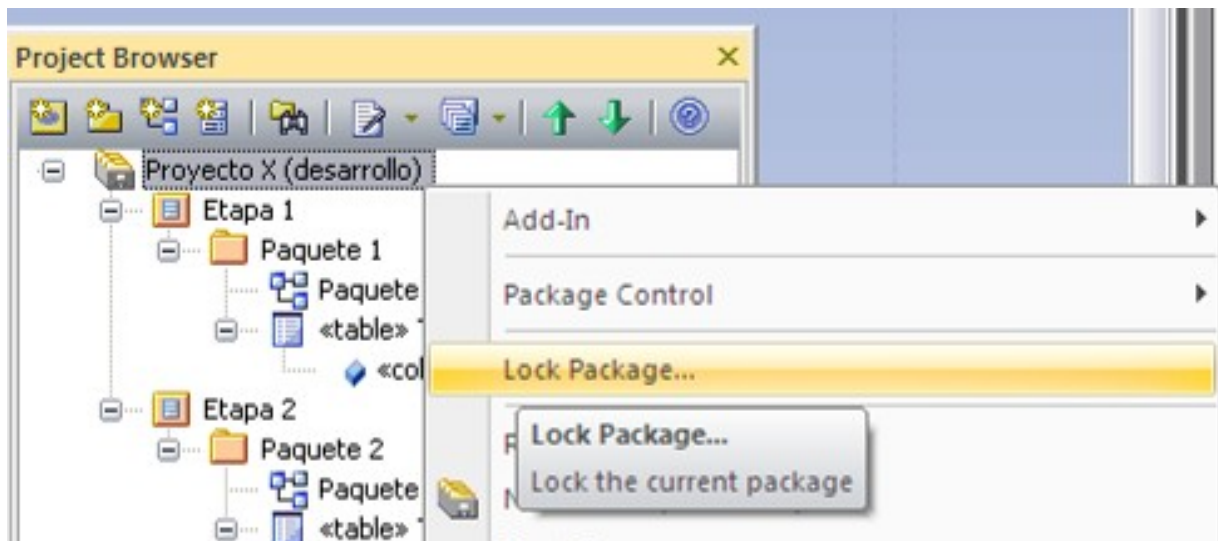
Project Browser
Proyecto X (desarrollo)
Etapa 1
Paquete 1
Paquete
«table» T
«col
Etapa 2
Paquete 2
Paquete
«table» T

Add-In
Package Control
Lock Package...
F
N

Lock Package...
Lock the current package